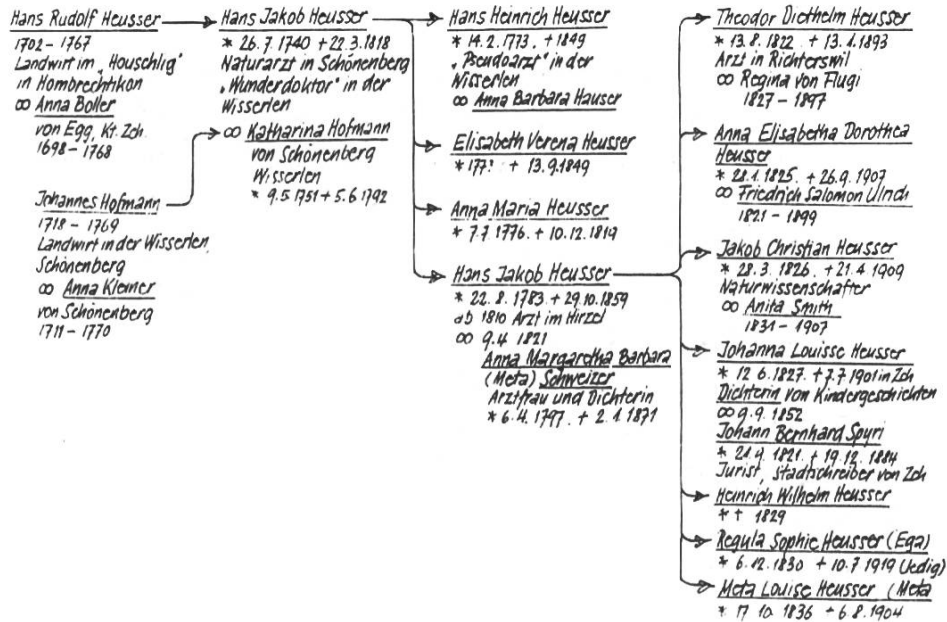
Hans Rudolf Heusser
1702 – 1767
Landwirt im „Houschlig"
in Hombrechtikon
∞ Anna Boller
von Egg, Kt. Zch.
1698 – 1768

Johannes Hofmann
1718 – 1769
Landwirt in der Wisserlen
Schönenberg
∞ Anna Klemer
von Schönenberg
1711 – 1770

Hans Jakob Heusser
* 26.7.1740 + 22.3.1818
Naturarzt in Schönenberg
„Wunderdoktor" in der Wisserlen
∞ Katharina Hofmann
von Schönenberg
Wisserlen
* 9.5.1751 + 5.6.1792

Hans Heinrich Heusser
* 14.2.1773 . + 1849
„Pseudoarzt" in der Wisserlen
∞ Anna Barbara Hauser

Elisabeth Verena Heusser
* 177? + 13.9.1849

Anna Maria Heusser
* 7.7.1776 . + 10.12.1819

Hans Jakob Heusser
* 22.8.1783 + 29.10.1859
ab 1810 Arzt im Hirzel
∞ 9.4.1821
Anna Margaretha Barbara (Meta) Schweizer
Arztfrau und Dichterin
* 6.4.1797 . + 2.1.1871

Theodor Diethelm Heusser
* 13.8.1822 . + 13.1.1893
Arzt in Richterswil
∞ Regina von Flugi
1827 – 1897

Anna Elisabetha Dorothea Heusser
* 21.1.1825 . + 26.9.1907
∞ Friedrich Salomon Vlndi
1821 – 1899

Jakob Christian Heusser
* 28.3.1826 . + 21.4.1909
Naturwissenschafter
∞ Anita Smith
1831 – 1907

Johanna Louisse Heusser
* 12.6.1827 . + 7.7.1901 in Zch.
Dichterin von Kindergeschichten
∞ 9.9.1852
Johann Bernhard Spyri
* 21.9.1821 . + 19.12.1884
Jurist, Stadtschreiber von Zch.

Heinrich Wilhelm Heusser
* + 1829

Regula Sophie Heusser (Ega)
* 6.12.1830 + 10.7.1919 (ledig)

Meta Louise Heusser (Meta
* 17.10.1836 + 6.8.1904